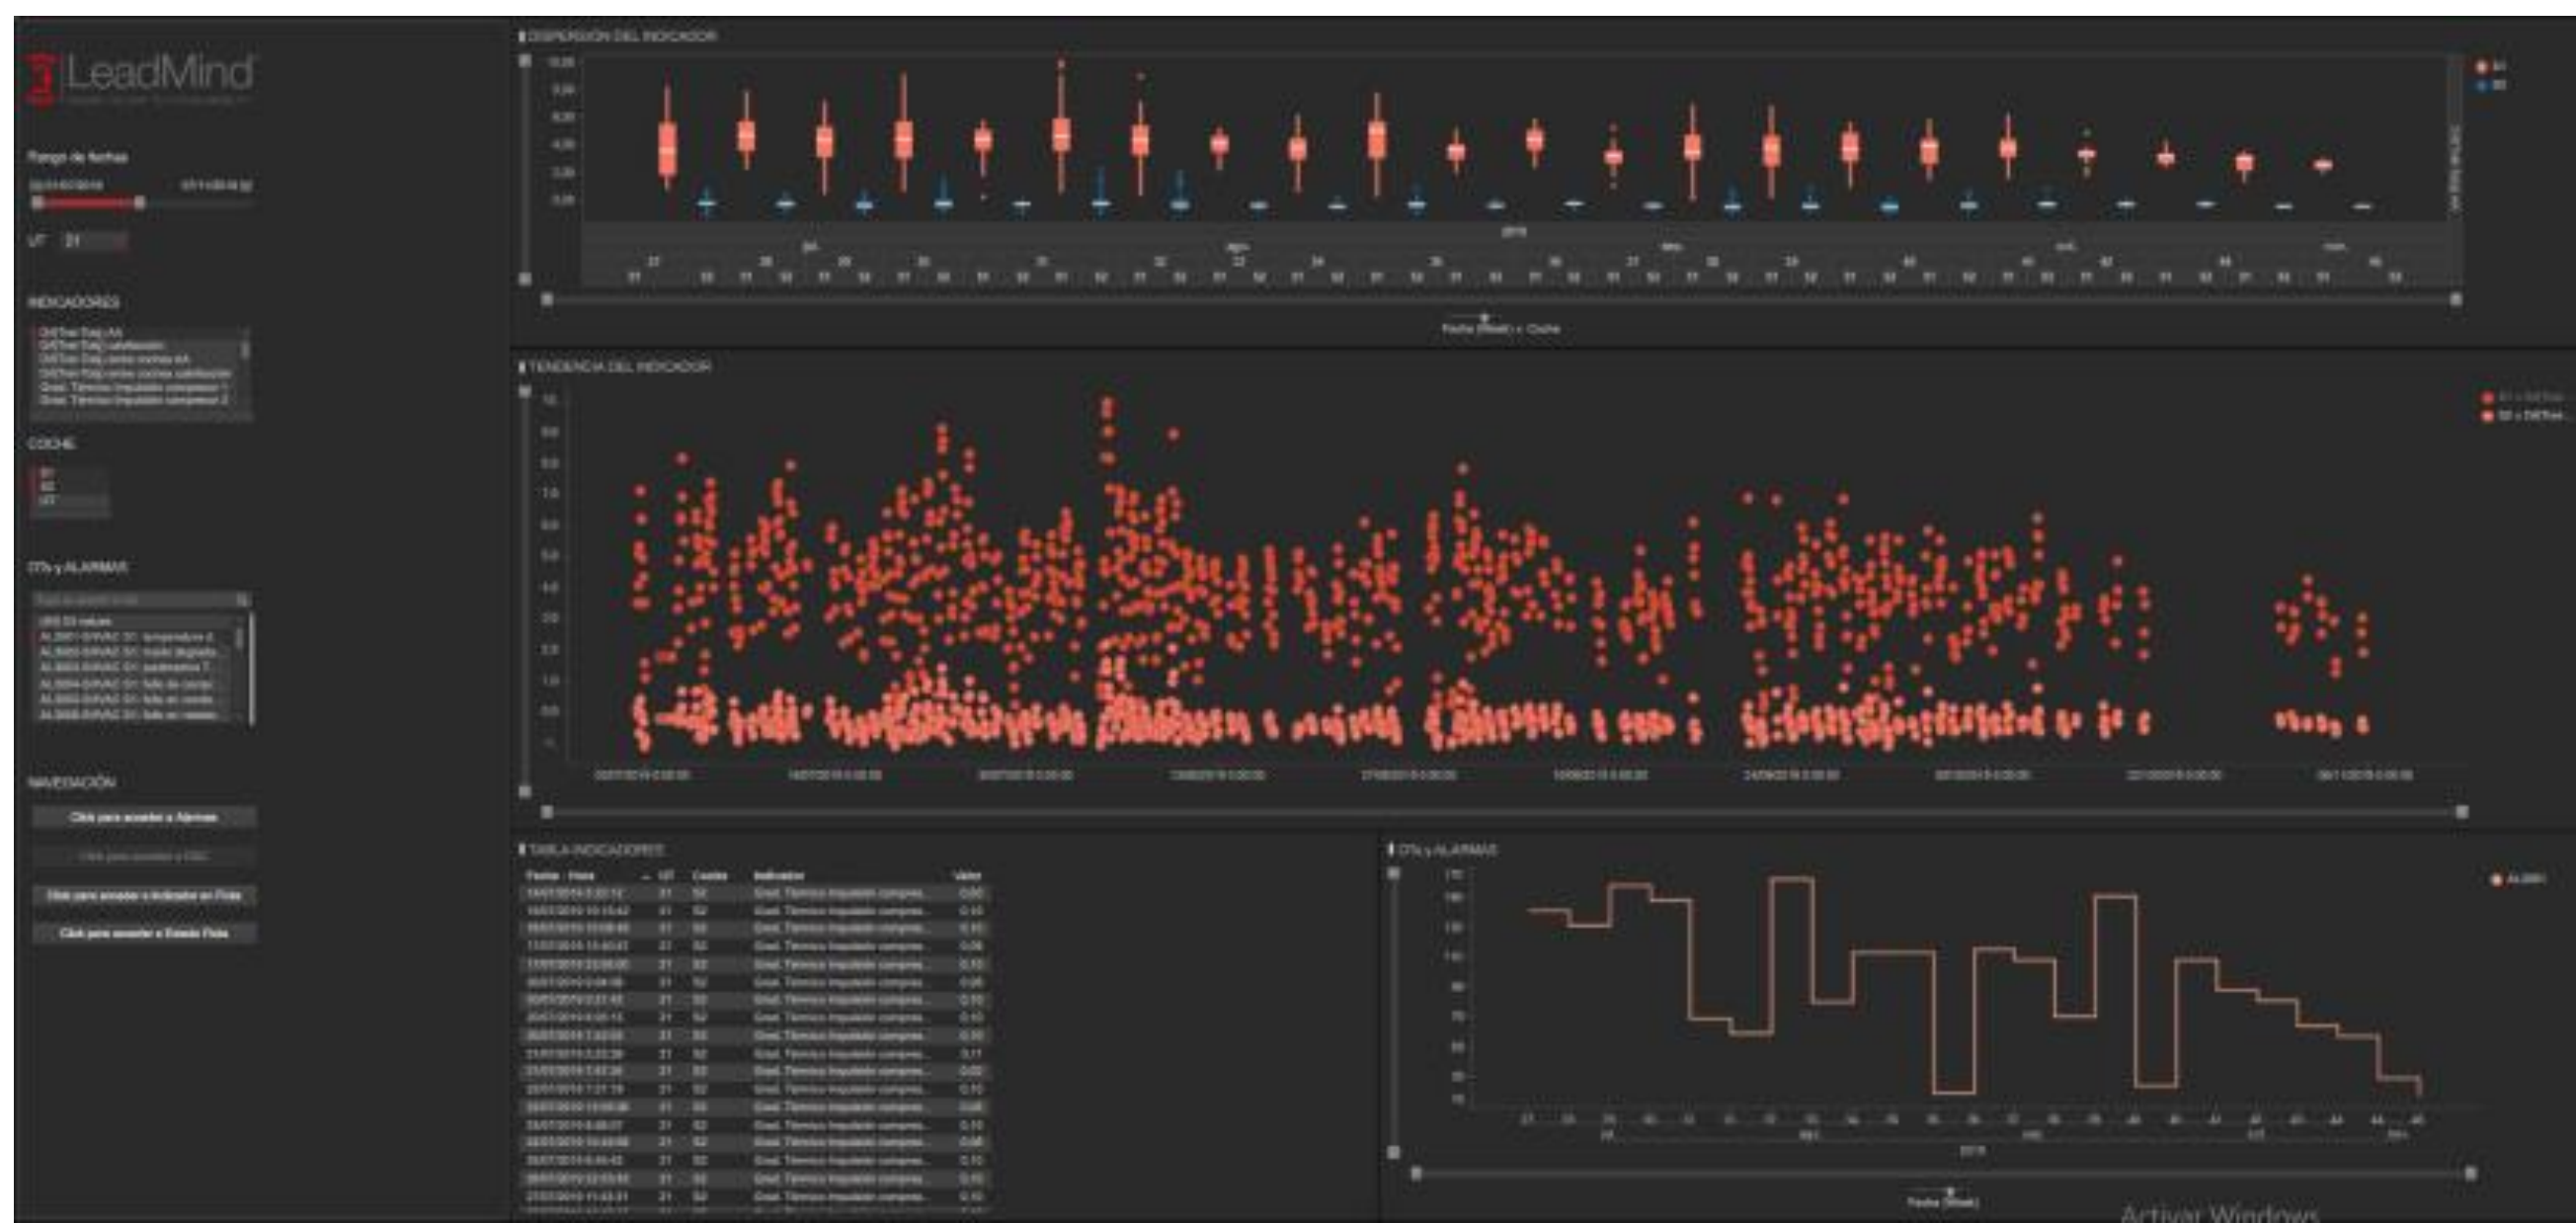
LeadMind

Rango de fechas

UT 21

INDICADORES

COCHE

OTs y ALARMAS

NAVEGACIÓN

Click para acceder a Alarmas

Click para acceder a Indicador en Flota

Click para acceder a Estado Flota

DISPERSIÓN DEL INDICADOR

2019

TENDENCIA DEL INDICADOR

TABLA INDICADORES

| Fecha - Hora | UT | Coche | Indicador | Valor |
|---|---|---|---|---|
| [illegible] | 21 | S2 | Grad. Térmico Impulsión compres... | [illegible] |

OTs y ALARMAS

2019

Activar Windows